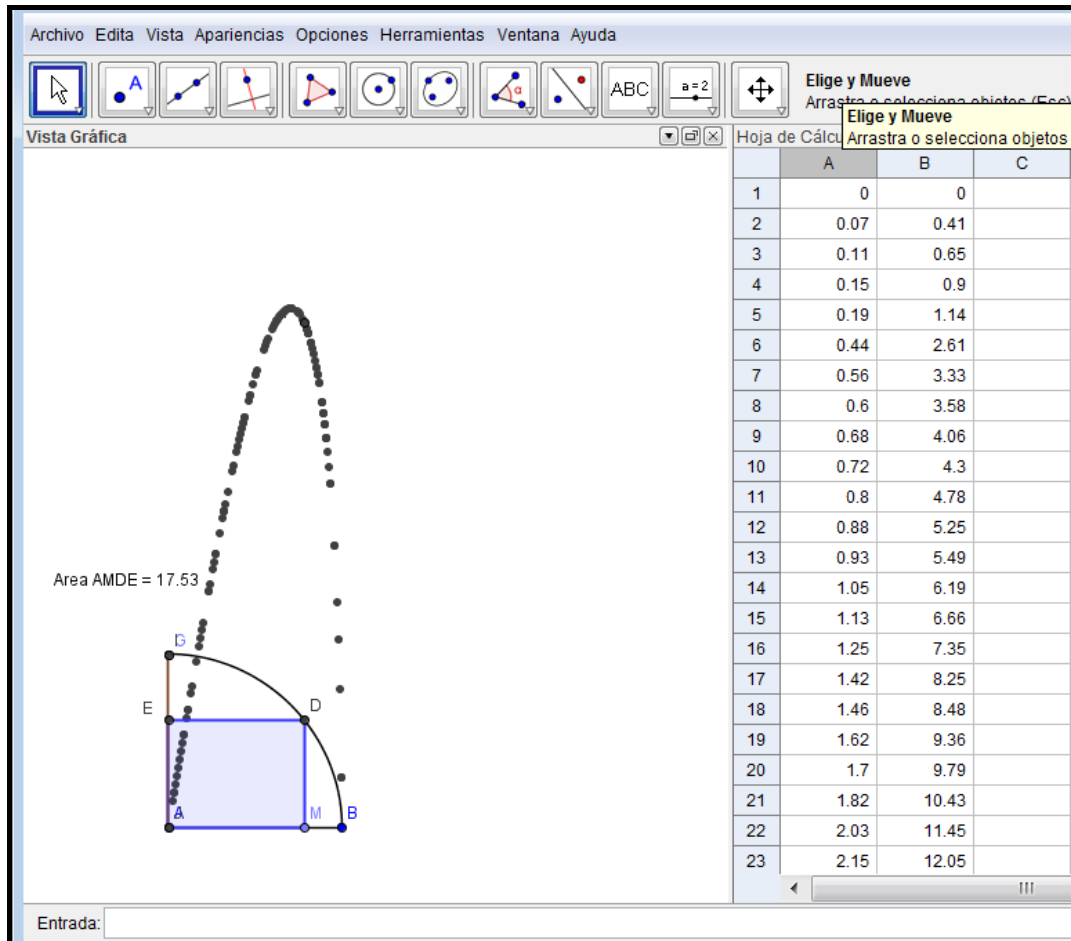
Archivo Edita Vista Apariencias Opciones Herramientas Ventana Ayuda

ABC a = 2

Elige y Mueve
Arrastra o selecciona objetos (Esc)

Elige y Mueve
Arrastra o selecciona objetos

Vista Gráfica

Hoja de Cálcu

| | A | B | C |
|---|---|---|---|
| 1 | 0 | 0 | |
| 2 | 0.07 | 0.41 | |
| 3 | 0.11 | 0.65 | |
| 4 | 0.15 | 0.9 | |
| 5 | 0.19 | 1.14 | |
| 6 | 0.44 | 2.61 | |
| 7 | 0.56 | 3.33 | |
| 8 | 0.6 | 3.58 | |
| 9 | 0.68 | 4.06 | |
| 10 | 0.72 | 4.3 | |
| 11 | 0.8 | 4.78 | |
| 12 | 0.88 | 5.25 | |
| 13 | 0.93 | 5.49 | |
| 14 | 1.05 | 6.19 | |
| 15 | 1.13 | 6.66 | |
| 16 | 1.25 | 7.35 | |
| 17 | 1.42 | 8.25 | |
| 18 | 1.46 | 8.48 | |
| 19 | 1.62 | 9.36 | |
| 20 | 1.7 | 9.79 | |
| 21 | 1.82 | 10.43 | |
| 22 | 2.03 | 11.45 | |
| 23 | 2.15 | 12.05 | |

Area AMDE = 17.53

G
E
D
A
M
B

Entrada: